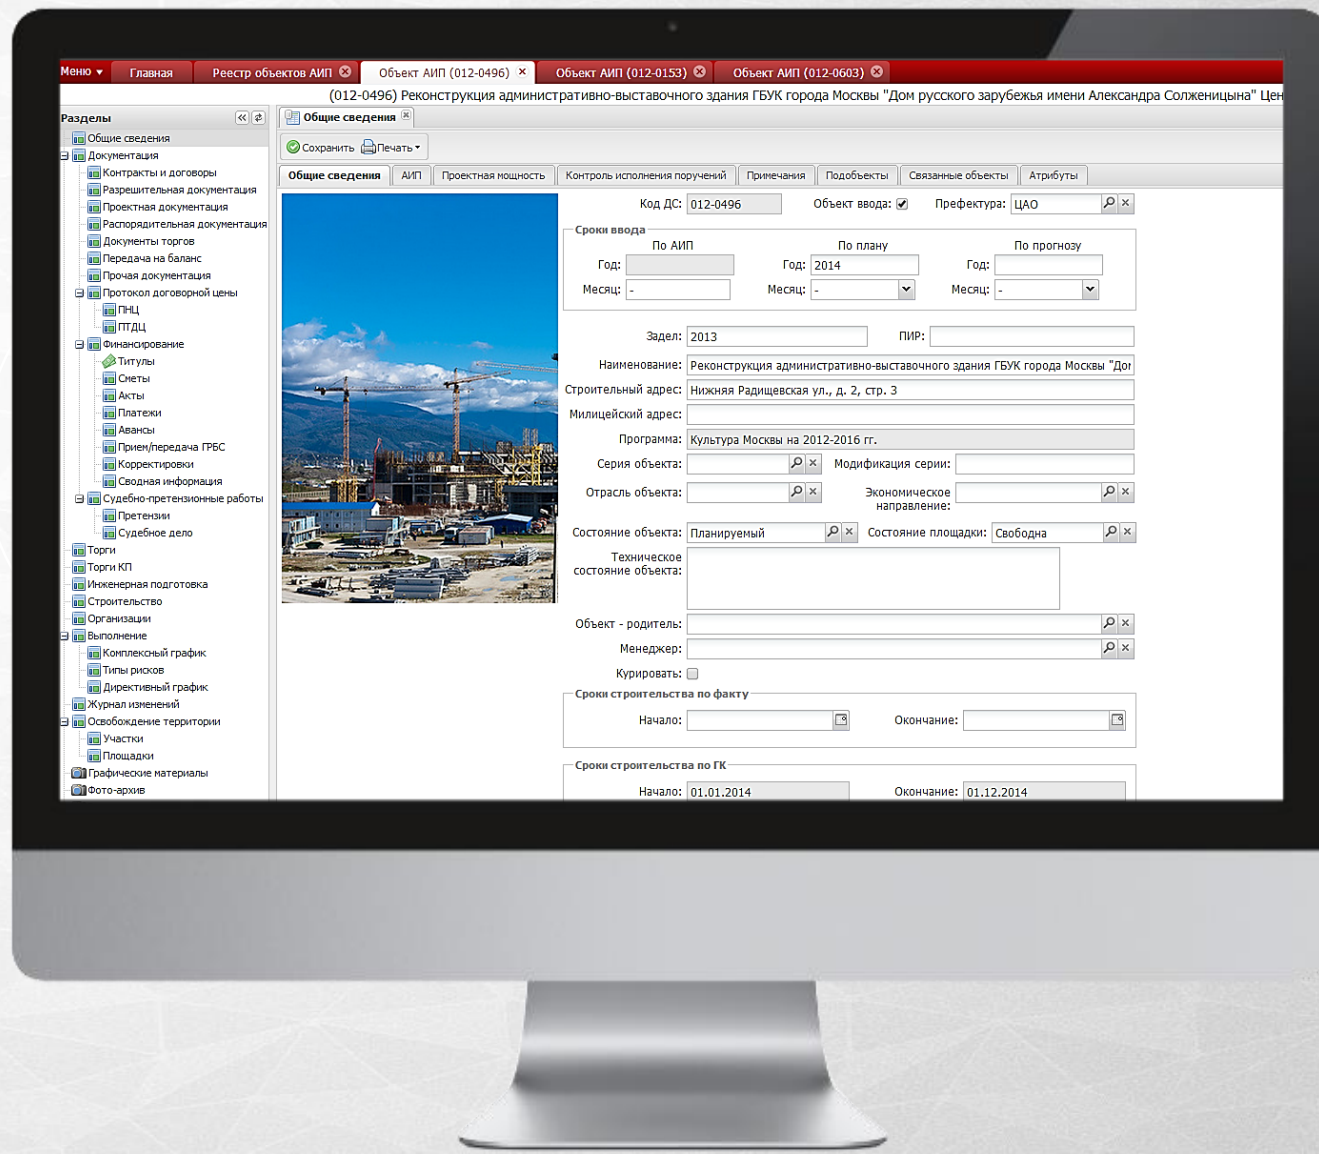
Меню ▾ Главная Реестр объектов АИП Объект АИП (012-0496) Объект АИП (012-0153) Объект АИП (012-0603)

(012-0496) Реконструкция административно-выставочного здания ГБУК города Москвы "Дом русского зарубежья имени Александра Солженицына" Цен

Разделы
Общие сведения
Документация
Контракты и договоры
Разрешительная документация
Проектная документация
Распорядительная документация
Документы торгов
Передача на баланс
Прочая документация
Протокол договорной цены
ПНЦ
ПТДЦ
Финансирование
Титулы
Сметы
Акты
Платежи
Авансы
Прием/передача ГРБС
Корректировки
Сводная информация
Судебно-претензионные работы
Претензии
Судебное дело
Торги
Торги КП
Инженерная подготовка
Строительство
Организации
Выполнение
Комплексный график
Типы рисков
Директивный график
Журнал изменений
Освобождение территории
Участки
Площадки
Графические материалы
Фото-архив

Общие сведения

Сохранить Печать

Общие сведения | АИП | Проектная мощность | Контроль исполнения поручений | Примечания | Подобъекты | Связанные объекты | Атрибуты

Код ДС: 012-0496 Объект ввода: Префектура: ЦАО

Сроки ввода
По АИП По плану По прогнозу
Год: Год: 2014 Год:
Месяц: - Месяц: - Месяц: -

Задел: 2013 ПИР:
Наименование: Реконструкция административно-выставочного здания ГБУК города Москвы "Дог
Строительный адрес: Нижняя Радищевская ул., д. 2, стр. 3
Милицейский адрес:
Программа: Культура Москвы на 2012-2016 гг.
Серия объекта: Модификация серии:
Отрасль объекта: Экономическое направление:
Состояние объекта: Планируемый Состояние площадки: Свободна
Техническое состояние объекта:
Объект - родитель:
Менеджер:
Курировать:

Сроки строительства по факту
Начало: Окончание:

Сроки строительства по ГК
Начало: 01.01.2014 Окончание: 01.12.2014